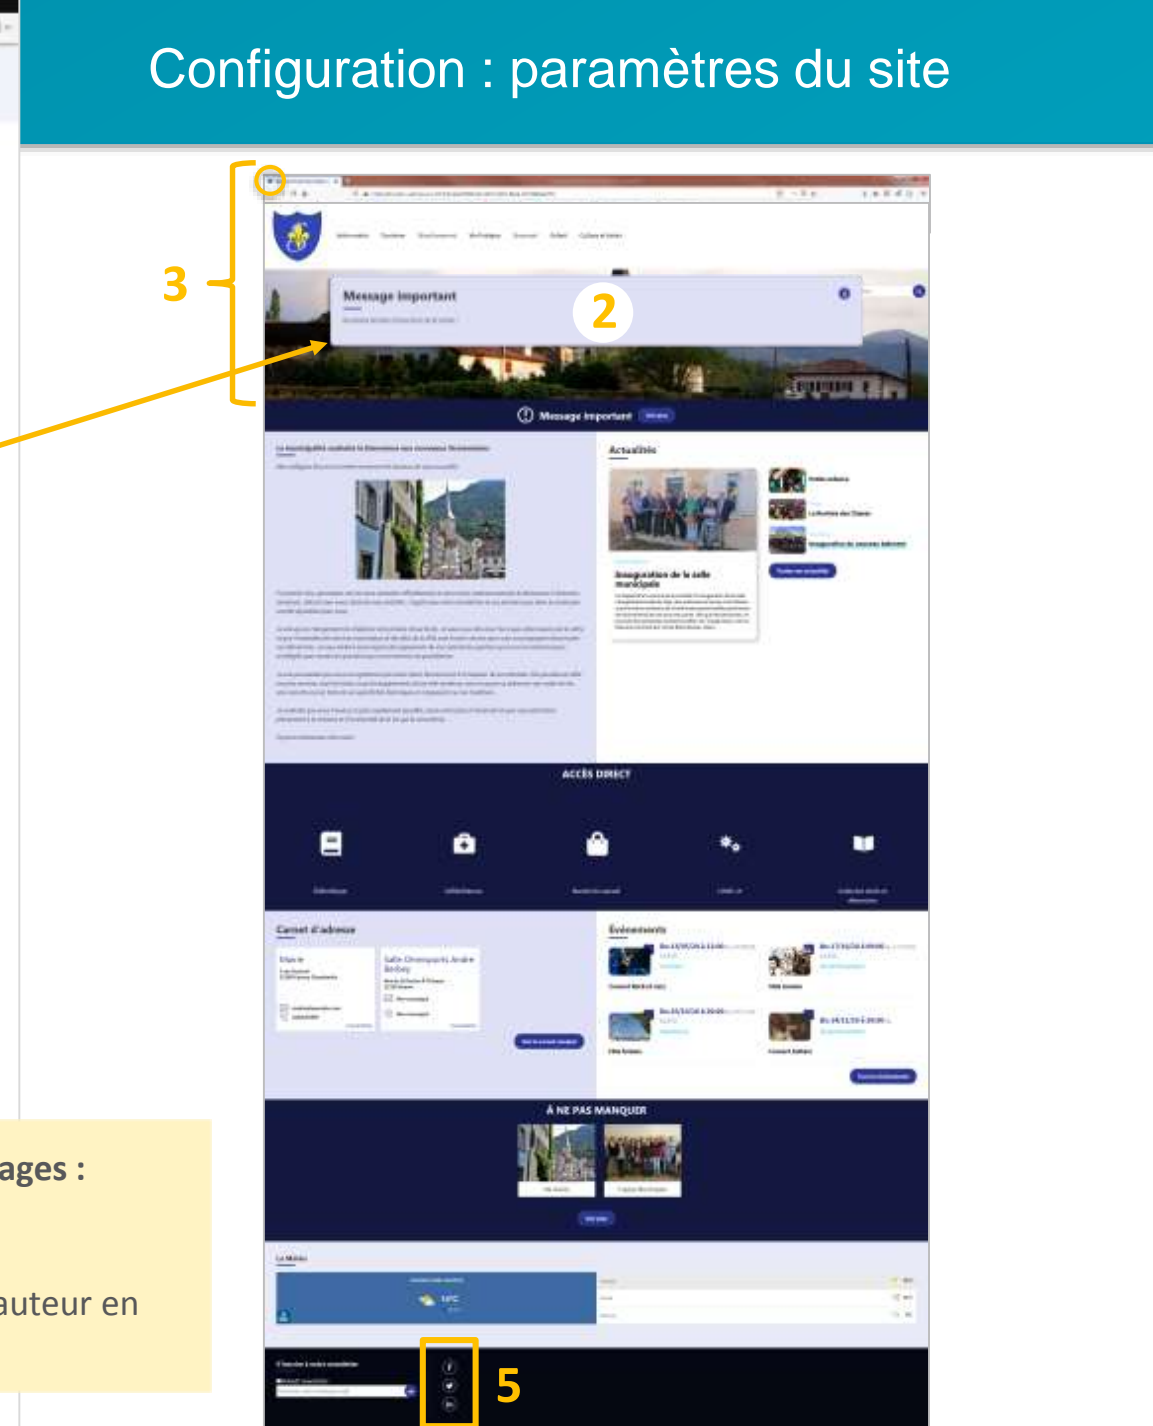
Configuration : paramètres du site

3

Message important

2

Message important

Actualités

Inauguration de la salle municipale

ACCÈS DIRECT

Carnet d'adresse

Salle Omnisports André Borboy

Événements

À NE PAS MANQUER

La Météo

ages :

auteur en

5